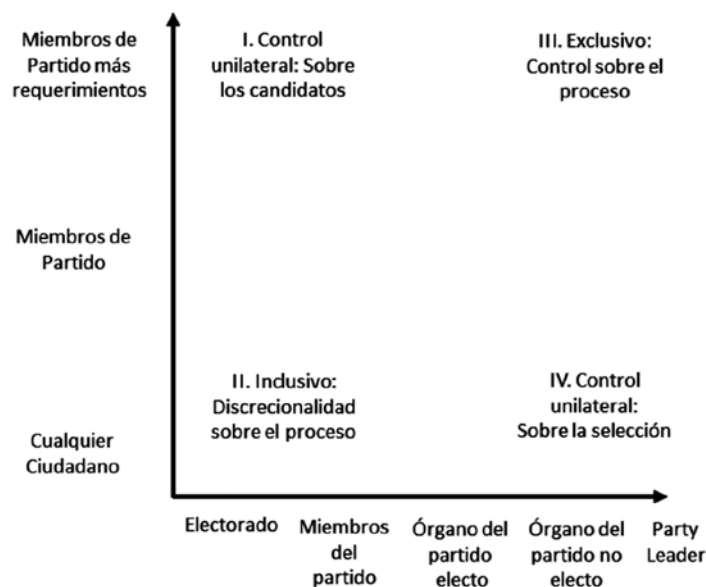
Miembros de Partido más requerimientos

I. Control unilateral: Sobre los candidatos

III. Exclusivo: Control sobre el proceso

Miembros de Partido

II. Indusivo: Discrecionalidad sobre el proceso

IV. Control unilateral: Sobre la selección

Cualquier Ciudadano

Electorado

Miembros del partido

Órgano del partido electo

Órgano del partido no electo

Party Leader